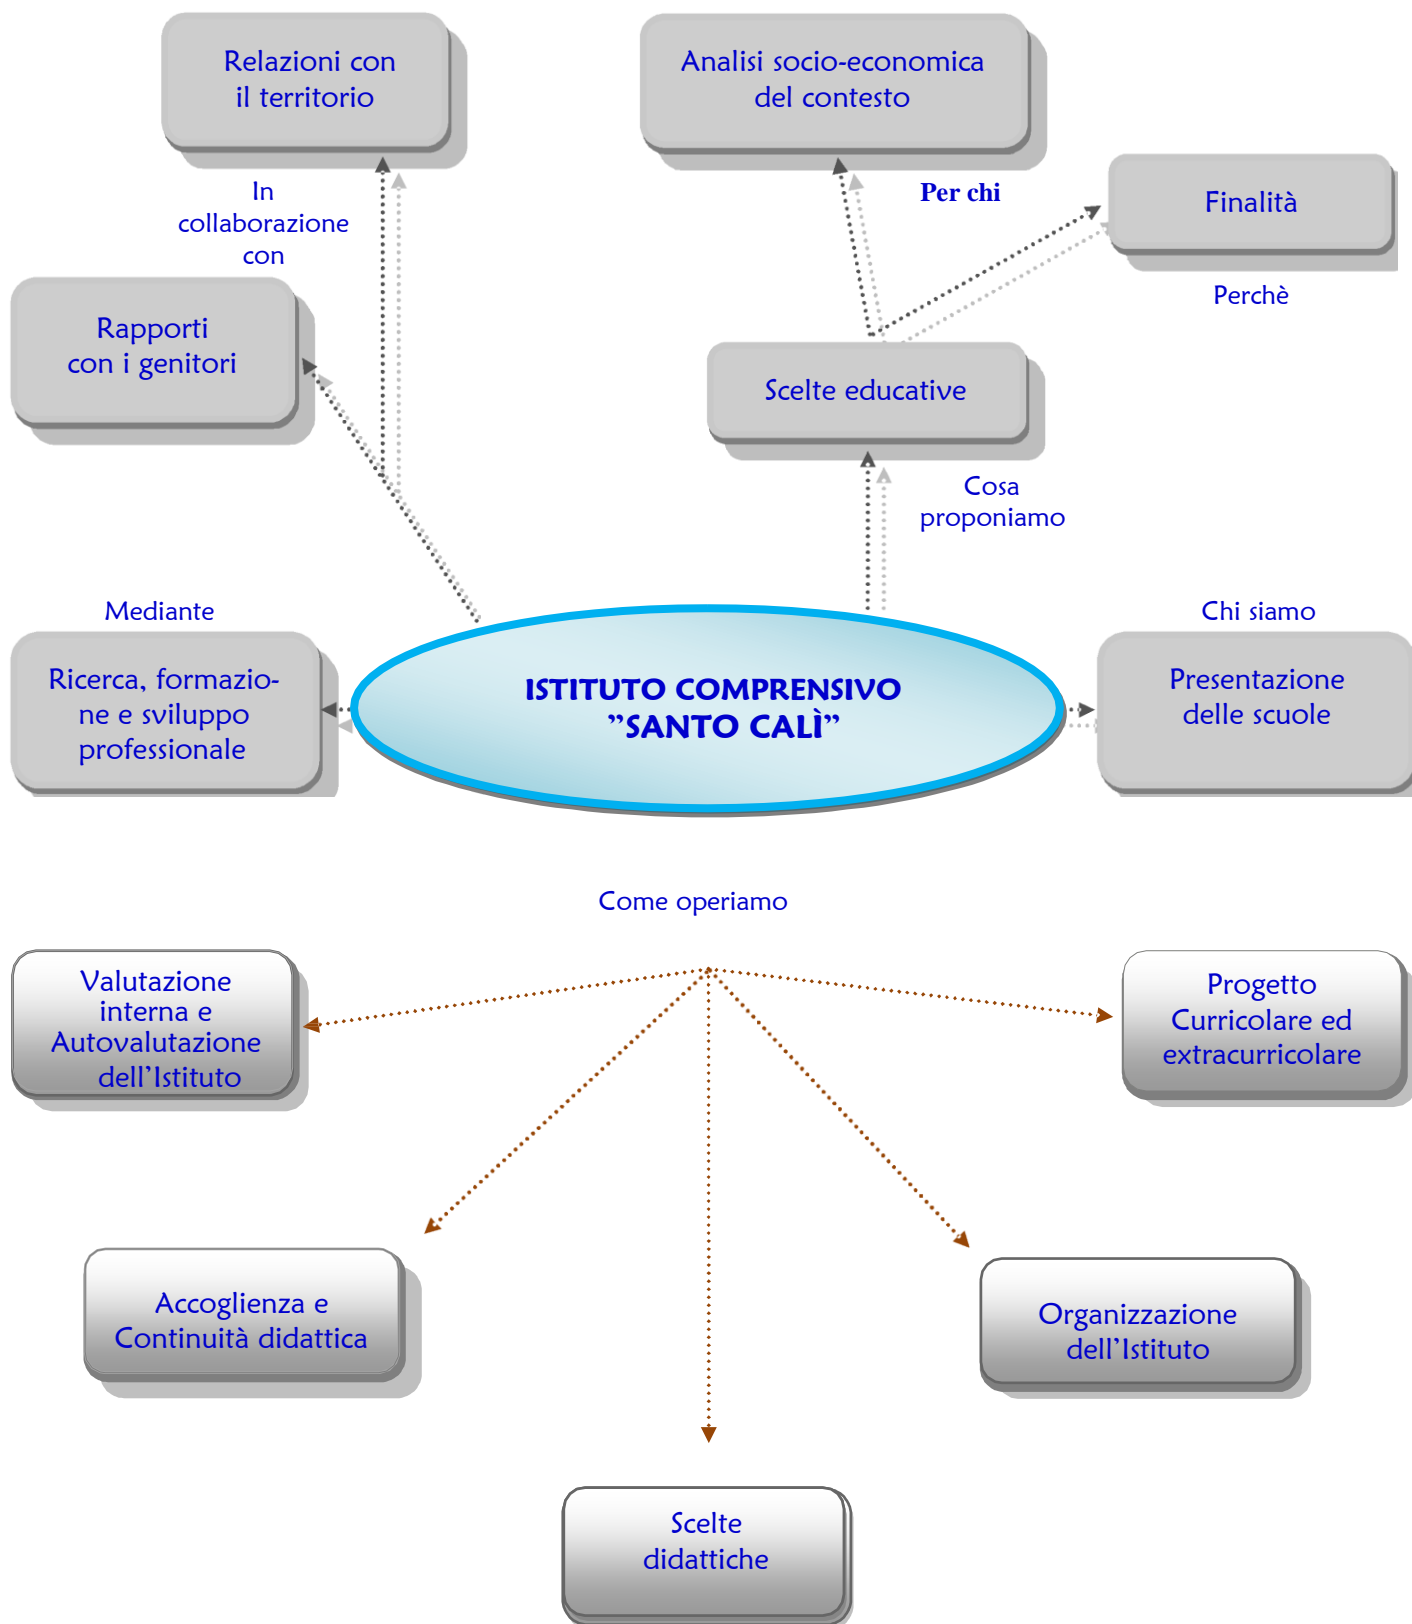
Relazioni con il territorio

Analisi socio-economica del contesto

In collaborazione con

Per chi

Finalità

Perchè

Rapporti con i genitori

Scelte educative

Cosa proponiamo

Mediante

Chi siamo

Ricerca, formazione e sviluppo professionale

ISTITUTO COMPRENSIVO
"SANTO CALÌ"

Presentazione delle scuole

Come operiamo

Valutazione interna e Autovalutazione dell'Istituto

Progetto Curricolare ed extracurricolare

Accoglienza e Continuità didattica

Organizzazione dell'Istituto

Scelte didattiche